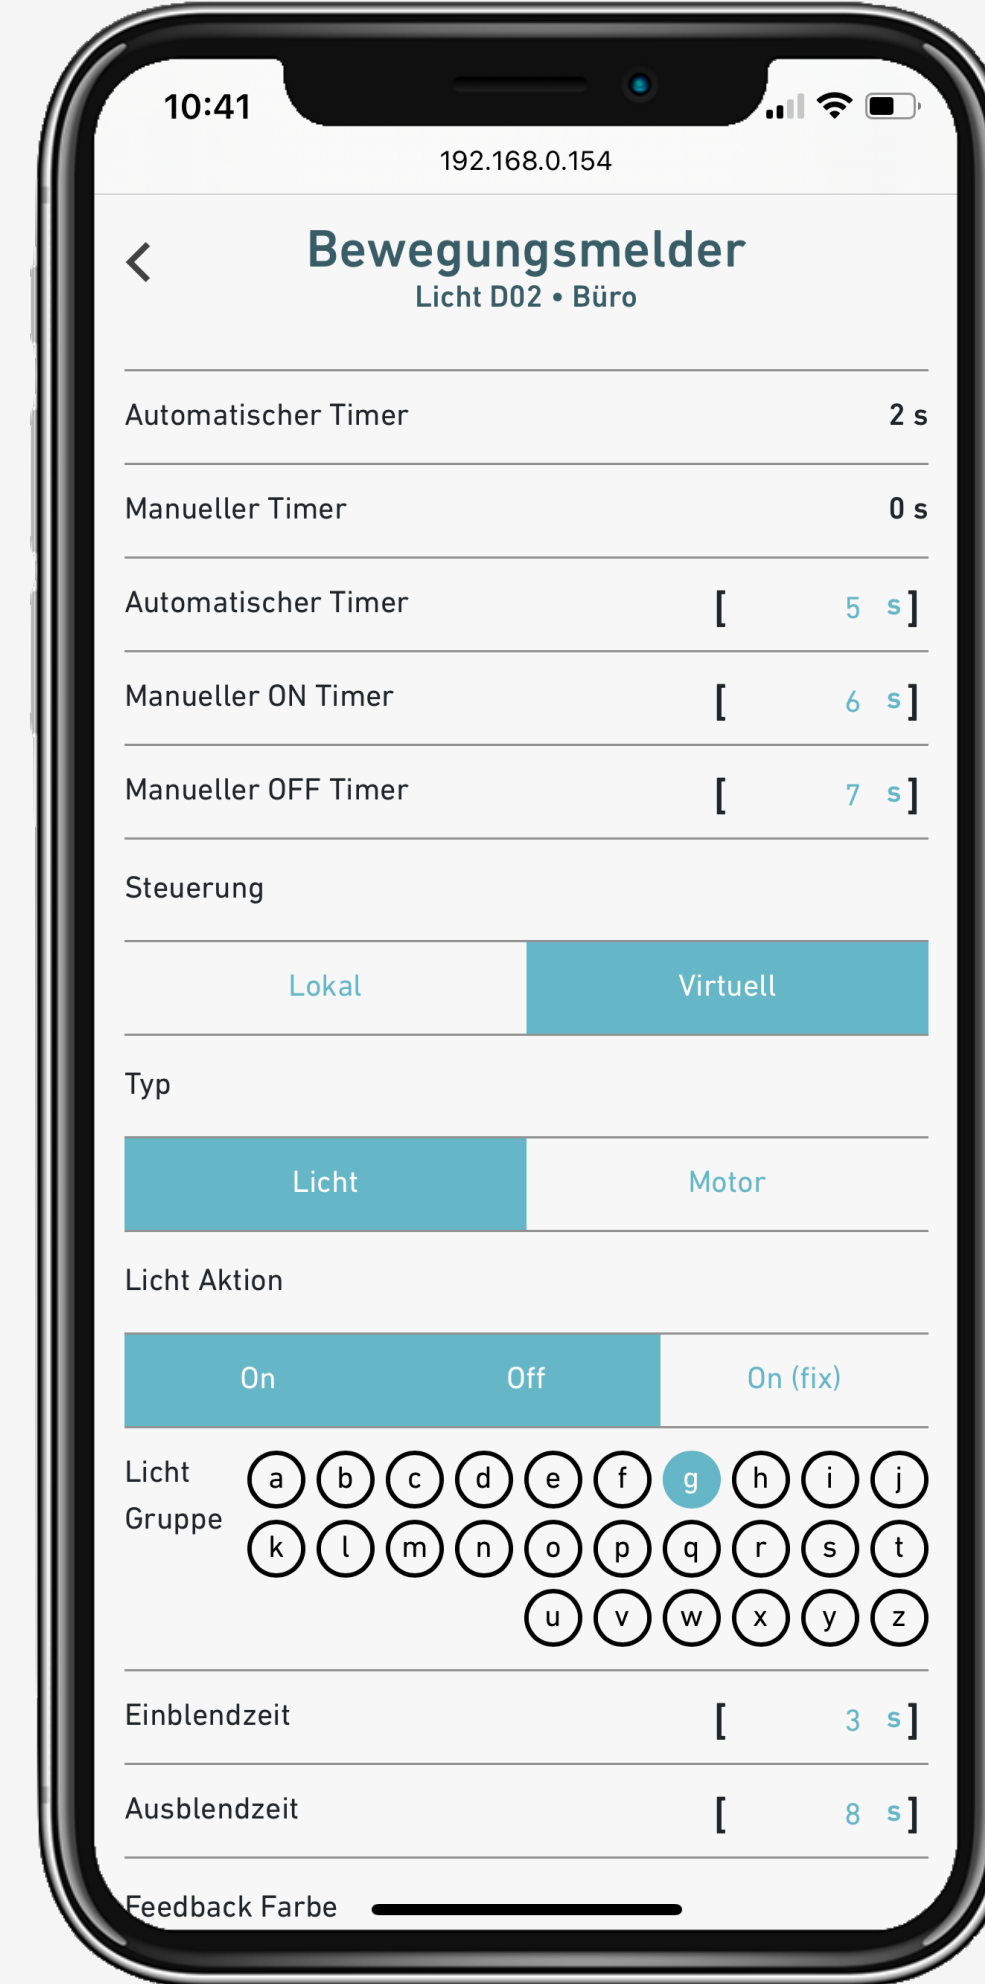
10:41

192.168.0.154

Bewegungsmelder
Licht D02 • Büro

Automatischer Timer 2 s

Manueller Timer 0 s

Automatischer Timer [ 5 s ]

Manueller ON Timer [ 6 s ]

Manueller OFF Timer [ 7 s ]

Steuerung

Lokal Virtuell

Typ

Licht Motor

Licht Aktion

On Off On (fix)

Licht Gruppe a b c d e f g h i j k l m n o p q r s t u v w x y z

Einblendzeit [ 3 s ]

Ausblendzeit [ 8 s ]

Feedback Farbe